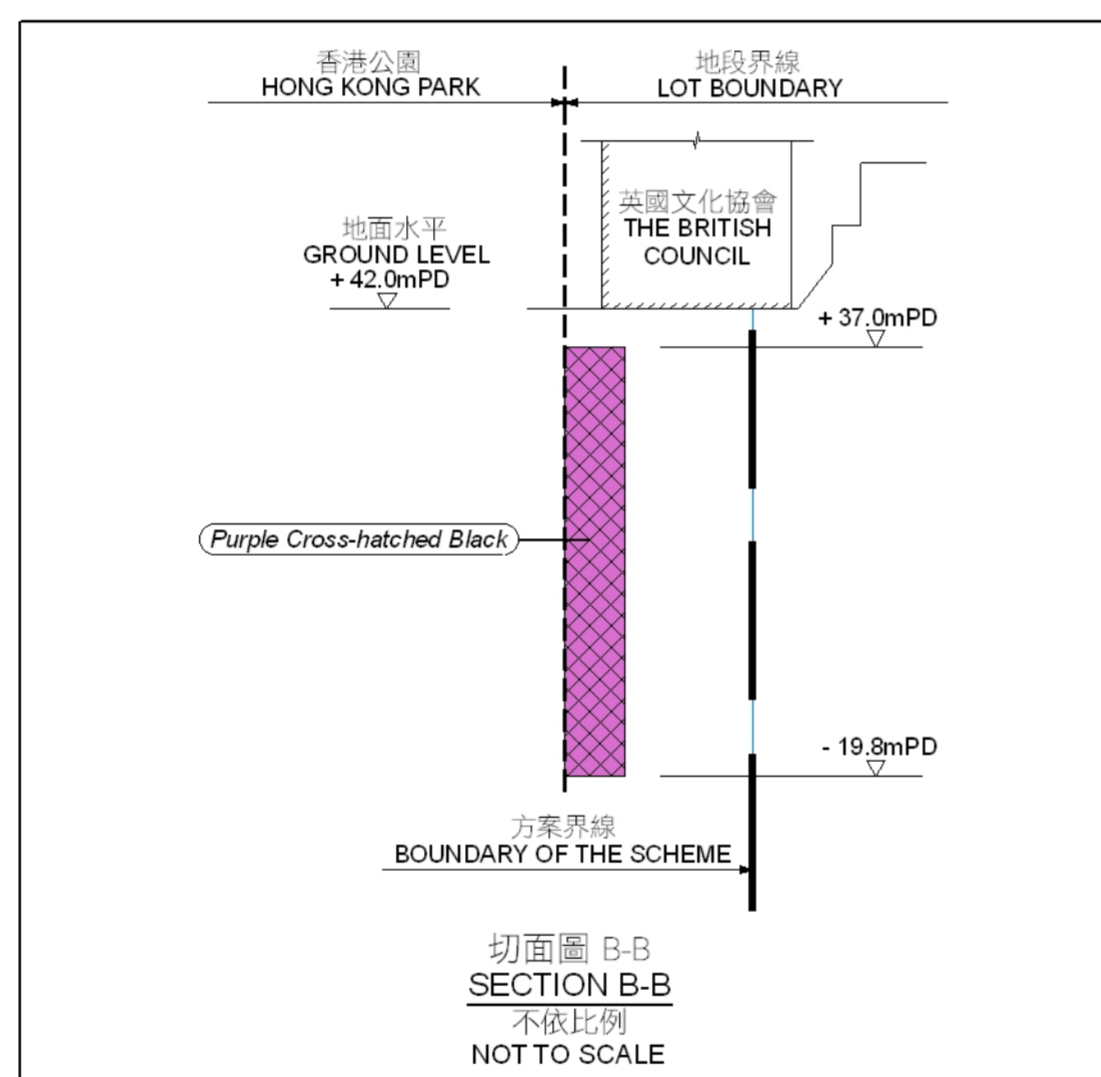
香港公園
HONG KONG PARK

地段界線
LOT BOUNDARY

英國文化協會
THE BRITISH COUNCIL

地面水平
GROUND LEVEL
+ 42.0mPD

+ 37.0mPD

Purple Cross-hatched Black

- 19.8mPD

方案界線
BOUNDARY OF THE SCHEME

切面圖 B-B
SECTION B-B
不依比例
NOT TO SCALE